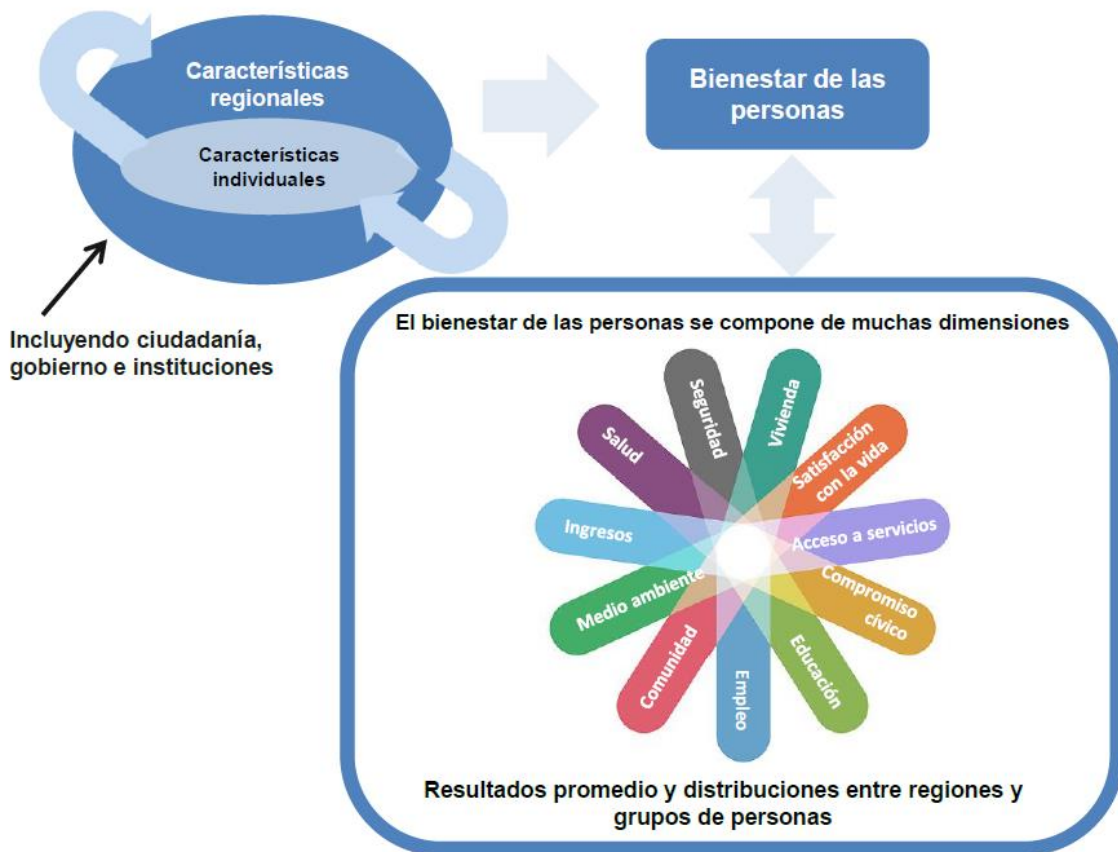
Características regionales

Características individuales

Incluyendo ciudadanía, gobierno e instituciones

Bienestar de las personas

El bienestar de las personas se compone de muchas dimensiones

Seguridad

Vivienda

Salud

Satisfacción con la vida

Ingresos

Acceso a servicios

Medio ambiente

Compromiso cívico

Comunidad

Educación

Empleo

Resultados promedio y distribuciones entre regiones y grupos de personas